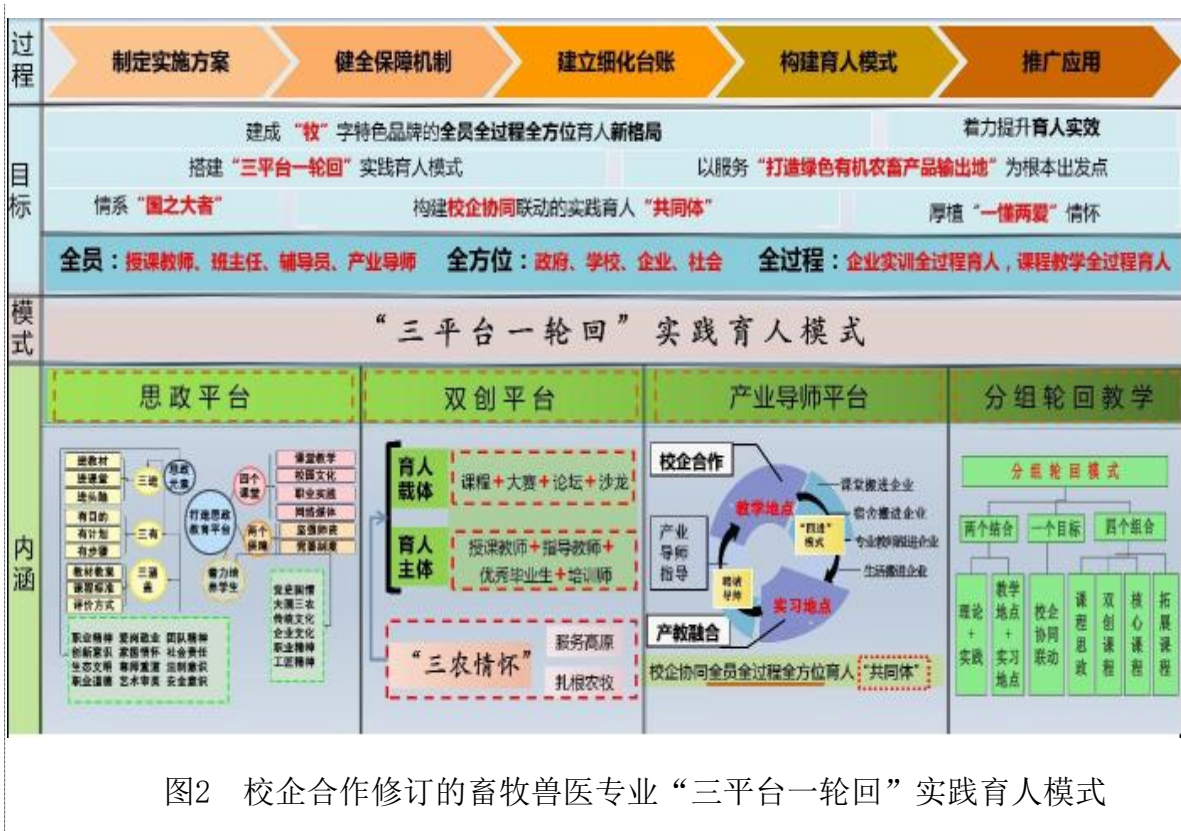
过程

制定实施方案 健全保障机制 建立细化台账 构建育人模式 推广应用

目标

建成“牧”字特色品牌的全员全过程全方位育人新格局 着力提升育人实效

搭建“三平台一轮回”实践育人模式 以服务“打造绿色有机农畜产品输出地”为根本出发点

情系“国之大者” 构建校企协同联动的实践育人“共同体” 厚植“一懂两爱”情怀

全员：授课教师、班主任、辅导员、产业导师 全方位：政府、学校、企业、社会 全过程：企业实训全过程育人，课程教学全过程育人

模式

“三平台一轮回”实践育人模式

内涵

思政平台

进教材 进课堂 进头脑 三进 思政元素 有目的 有计划 有步骤 三有 打造思政教育平台 四个课堂 两个保障 教材教案 课程标准 评价方式 三涵盖 着力培养学生 课堂教学 校园文化 职业实践 网络媒体 实施师资 完善制度 安全国情 大国三农 传统文化 企业文化 职业精神 工匠精神

职业精神 爱岗敬业 团队精神 创新意识 家国情怀 社会责任 生态文明 尊师重道 法制意识 职业道德 艺术审美 安全意识

双创平台

育人载体 课程+大赛+论坛+沙龙

育人主体 授课教师+指导教师+优秀毕业生+培训师

“三农情怀” 服务高原 扎根农牧

产业导师平台

校企合作 产业导师指导 教学地点 “四进”模式 课堂搬进企业 宿舍搬进企业 专业教师驻进企业 生活搬进企业 轮岗导师 实习地点 产教融合

校企协同全员全过程全方位育人“共同体”

分组轮回教学

分组轮回模式

两个结合 一个目标 四个组合

理论+实践 教学地点+实习地点 校企协同联动 课程思政 双创课程 核心课程 拓展课程

图2 校企合作修订的畜牧兽医专业“三平台一轮回”实践育人模式